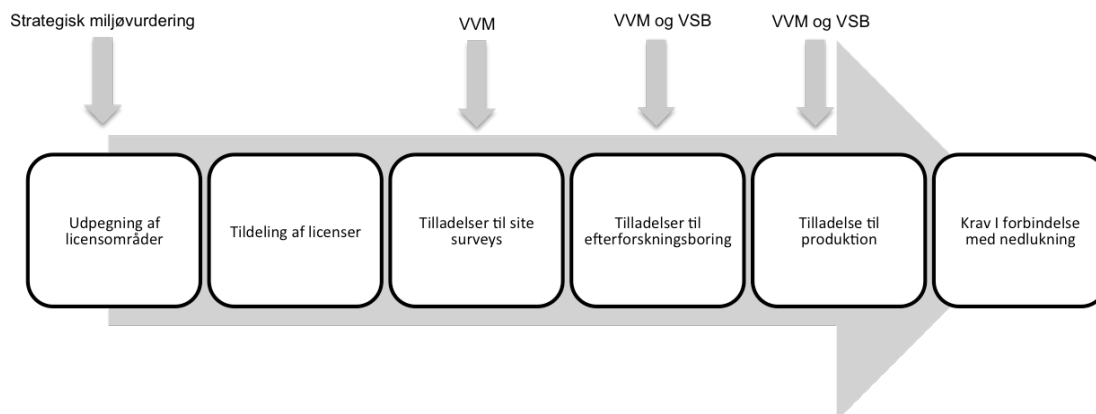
Strategisk miljøvurdering

VVM

VVM og VSB

VVM og VSB

Udpegning af licensområder

Tildeling af licenser

Tilladelser til site surveys

Tilladelser til efterforskningsboring

Tilladelse til produktion

Krav I forbindelse med nedlukning